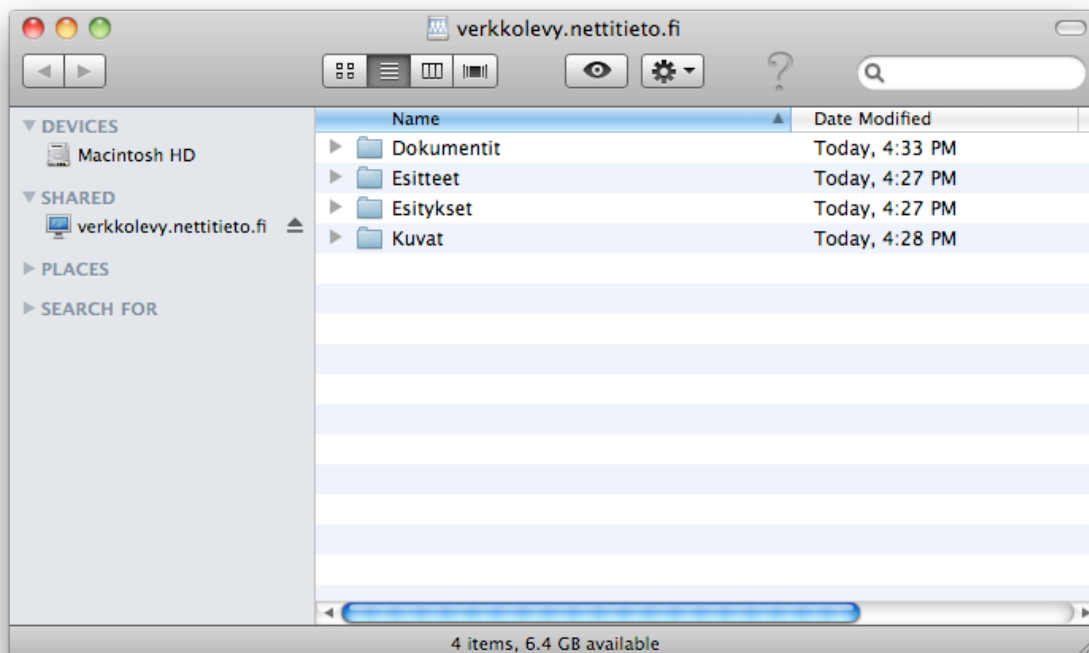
verkkolevy.nettitieto.fi

DEVICES
Macintosh HD
SHARED
verkkolevy.nettitieto.fi
PLACES
SEARCH FOR

| Name | Date Modified |
|---|---|
| Dokumentit | Today, 4:33 PM |
| Esitteet | Today, 4:27 PM |
| Esitykset | Today, 4:27 PM |
| Kuvat | Today, 4:28 PM |

4 items, 6.4 GB available